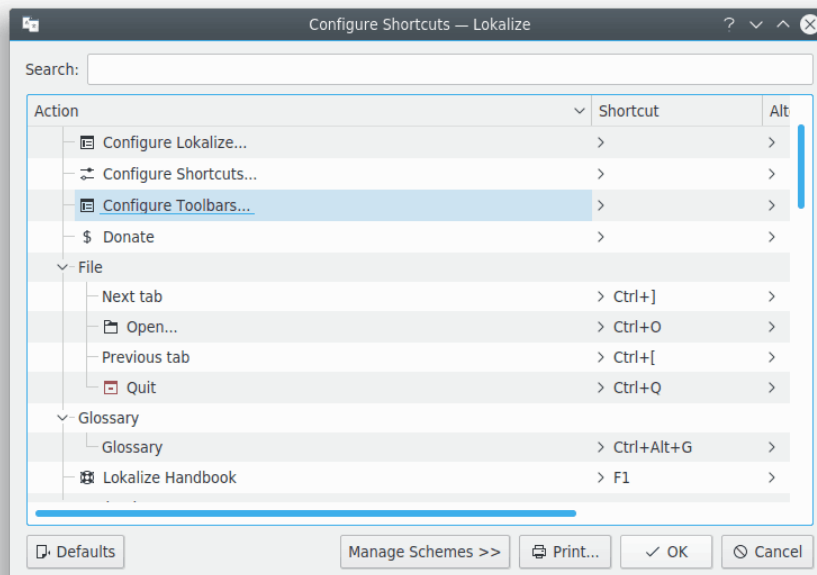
Configure Shortcuts — Lokalize

Search:

| Action | Shortcut | Alt |
|---|---|---|
| Configure Lokalize... | > | > |
| Configure Shortcuts... | > | > |
| Configure Toolbars... | > | > |
| $ Donate | > | > |
| File | | |
| Next tab | > Ctrl+] | > |
| Open... | > Ctrl+O | > |
| Previous tab | > Ctrl+[ | > |
| Quit | > Ctrl+Q | > |
| Glossary | | |
| Glossary | > Ctrl+Alt+G | > |
| Lokalize Handbook | > F1 | > |

Defaults
Manage Schemes >>
Print...
OK
Cancel